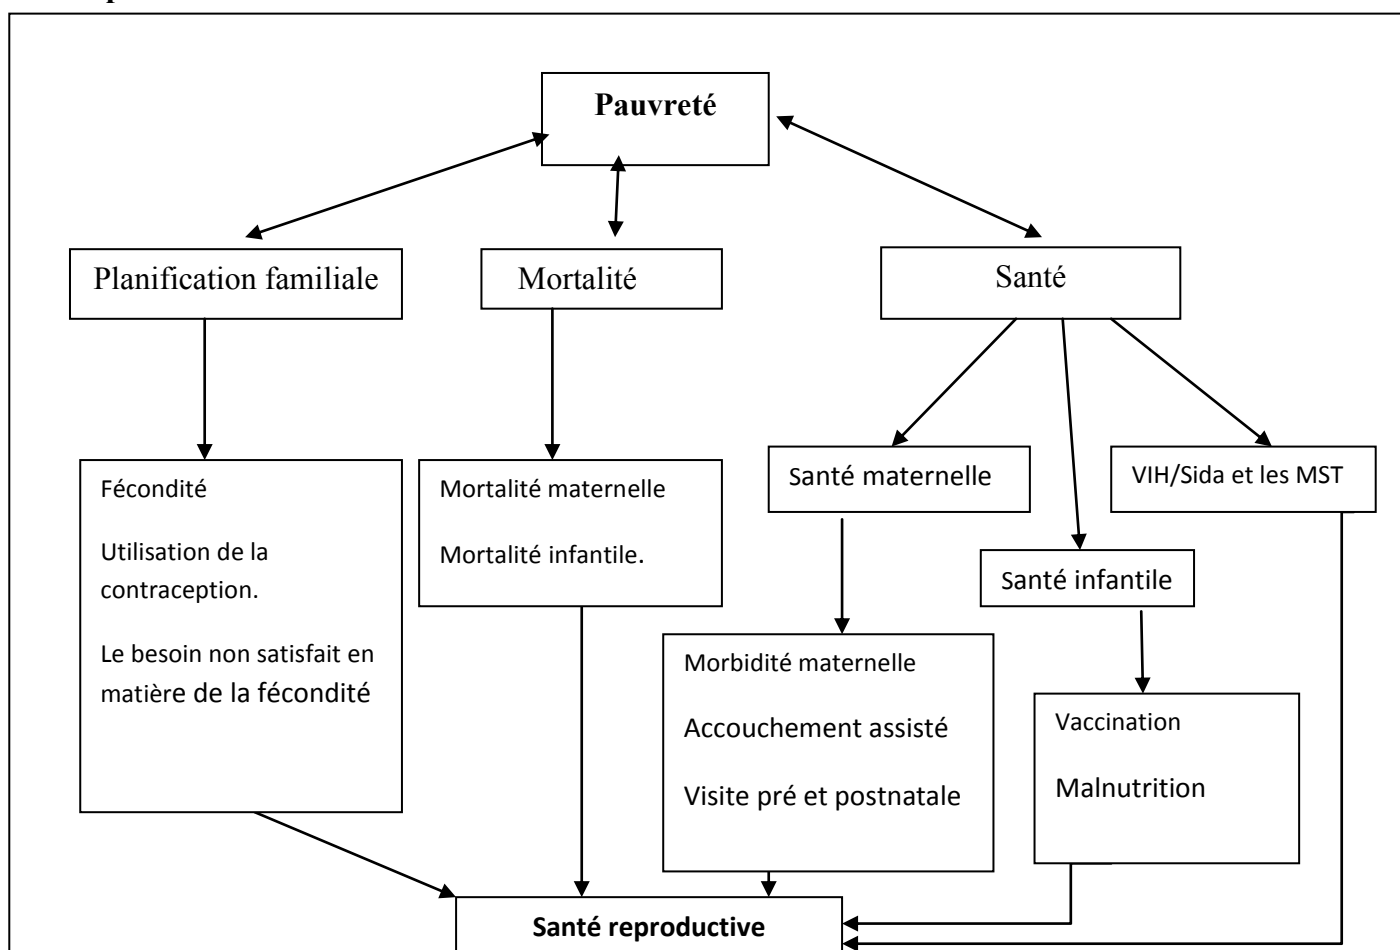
Pauvreté

Planification familiale

Mortalité

Santé

Fécondité

Utilisation de la contraception.

Le besoin non satisfait en matière de la fécondité

Mortalité maternelle

Mortalité infantile.

Santé maternelle

VIH/Sida et les MST

Santé infantile

Morbidité maternelle

Accouchement assisté

Visite pré et postnatale

Vaccination

Malnutrition

Santé reproductive